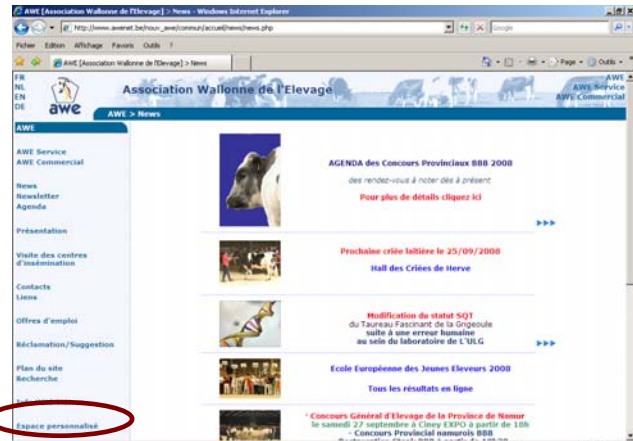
AWE [Association Wallonne de l'Elevage] > News - Windows Internet Explorer

http://www.awenet.be/nouv_awe/commun/accueil/news/news.php

Google

Fichier Edition Affichage Favoris Outils ?

AWE [Association Wallonne de l'Elevage] > News

Page Outils

FR
NL
EN
DE

awe

Association Wallonne de l'Elevage

AWE
AWE Service
AWE Commercial

AWE > News

AWE

AWE Service
AWE Commercial

News
Newsletter
Agenda

Présentation

Visite des centres d'insémination

Contacts
Liens

Offres d'emploi

Réclamation/Suggestion

Plan du site
Recherche

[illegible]

Espace personnalisé

AGENDA des Concours Provinciaux BBB 2008

des rendez-vous à noter dès à présent

Pour plus de détails cliquez ici

Prochaine criée laitière le 25/09/2008

Hall des Criées de Herve

Modification du statut SQT
du Taureau Fascinant de la Grigeoule
suite à une erreur humaine
au sein du laboratoire de l'ULG

Ecole Européenne des Jeunes Eleveurs 2008

Tous les résultats en ligne

* Concours Général d'Elevage de la Province de Namur
le samedi 27 septembre à Ciney EXPO à partir de 18h
* Concours Provincial namurois BBB
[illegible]